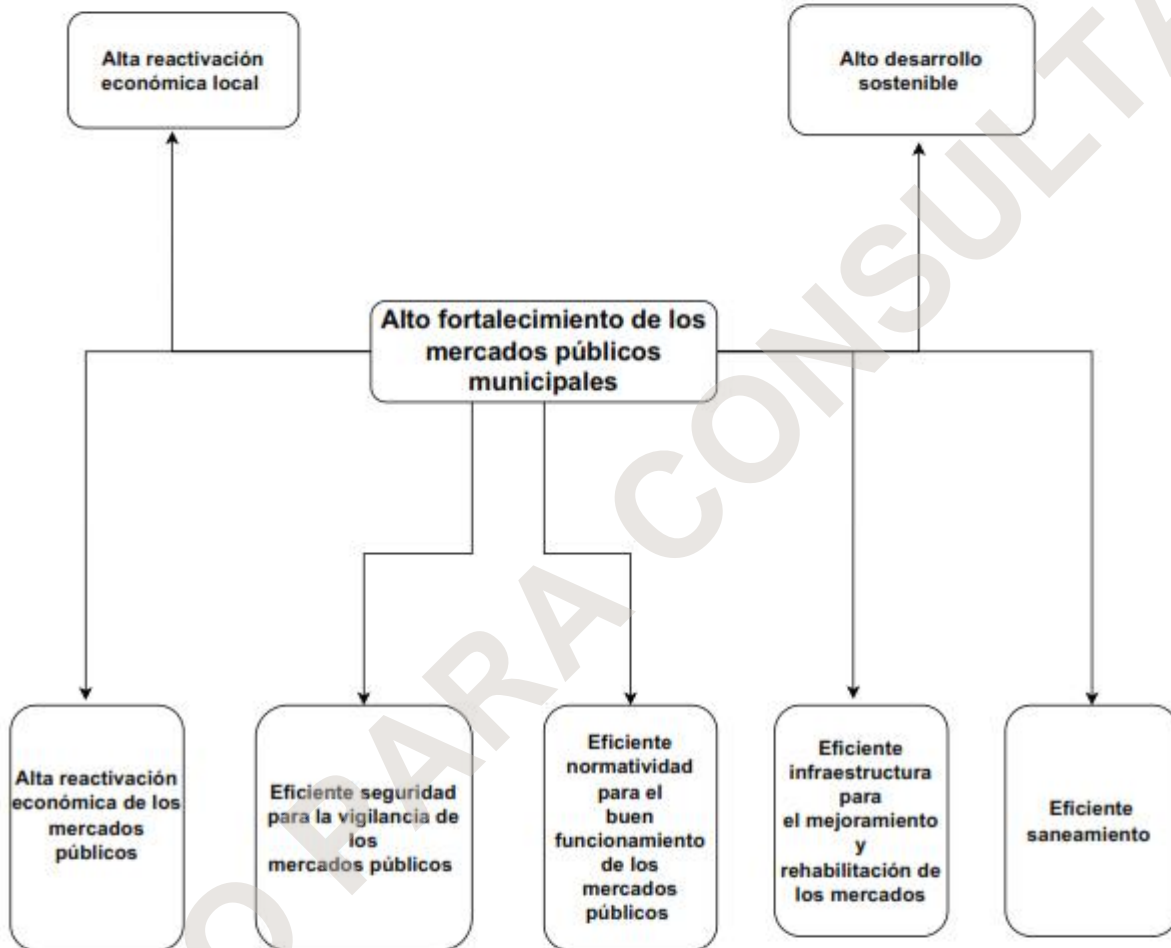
Alta reactivación económica local

Alto desarrollo sostenible

Alto fortalecimiento de los mercados públicos municipales

Alta reactivación económica de los mercados públicos

Eficiente seguridad para la vigilancia de los mercados públicos

Eficiente normatividad para el buen funcionamiento de los mercados públicos

Eficiente infraestructura para el mejoramiento y rehabilitación de los mercados

Eficiente saneamiento

O PARA CONSULTA